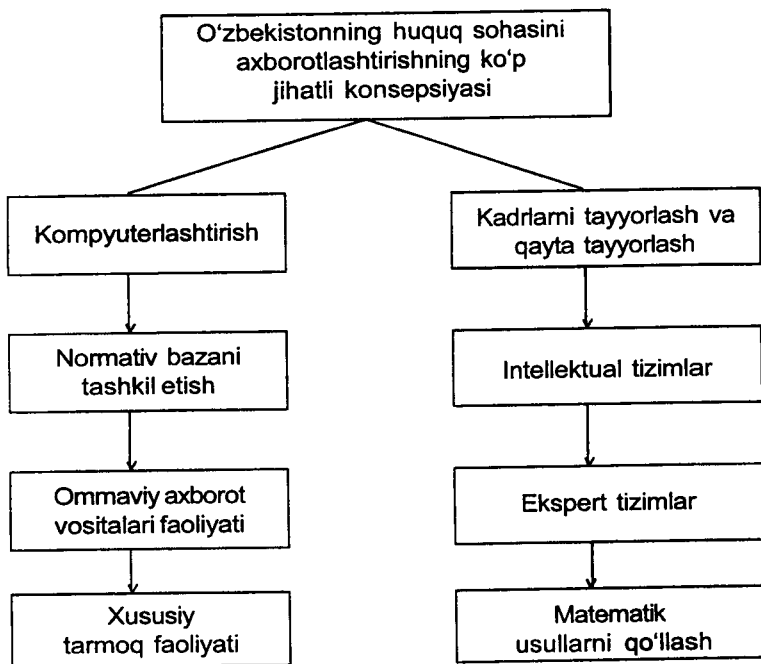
O'zbekistonning huquq sohasini axborotlashtirishning ko'p jihatli konsepsiyasi

Kompyuterlashtirish

Normativ bazani tashkil etish

Ommaviy axborot vositalari faoliyati

Xususiy tarmoq faoliyati

Kadrlarni tayyorlash va qayta tayyorlash

Intellektual tizimlar

Ekspert tizimlar

Matematik usullarni qo'llash